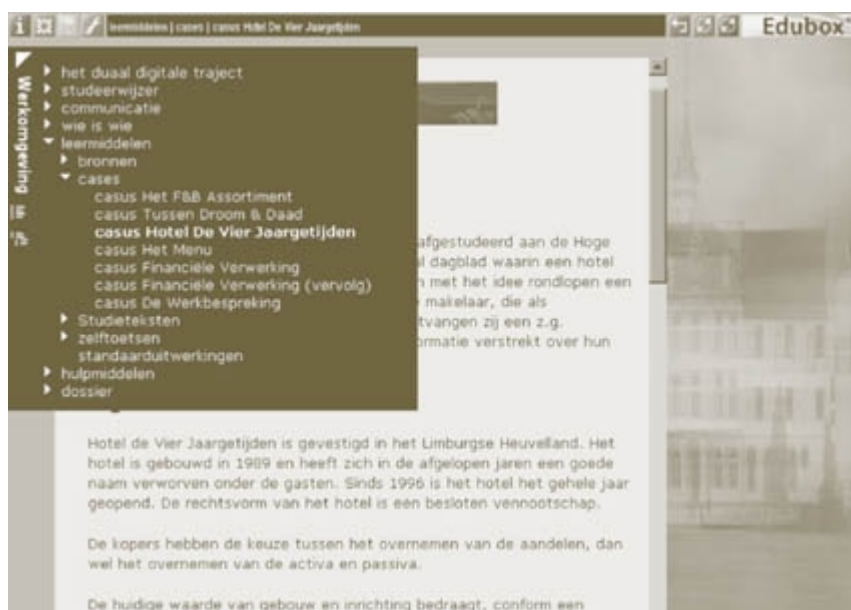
leermiddelen | cases | casus Hotel De Vier Jaargetijden

Edubox

Werkomgeving

het duaal digitale traject
studeerwijzer
communicatie
wie is wie
leermiddelen
bronnen
cases
casus Het F&B Assortiment
casus Tussen Droom & Daad
casus Hotel De Vier Jaargetijden
casus Het Menu
casus Financiële Verwerking
casus Financiële Verwerking (vervolg)
casus De Werkbespreking
Studieteksten
zelftoetsen
standaarduitwerkingen
hulpmiddelen
dossier

afgestudeerd aan de Hoge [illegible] dagblad waarin een hotel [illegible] met het idee rondlopen een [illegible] makelaar, die als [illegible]tvangen zij een z.g. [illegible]ormatie verstrekt over hun

Hotel de Vier Jaargetijden is gevestigd in het Limburgse Heuvelland. Het hotel is gebouwd in 1989 en heeft zich in de afgelopen jaren een goede naam verworven onder de gasten. Sinds 1996 is het hotel het gehele jaar geopend. De rechtsvorm van het hotel is een besloten vennootschap.

De kopers hebben de keuze tussen het overnemen van de aandelen, dan wel het overnemen van de activa en passiva.

De huidige waarde van gebouw en inrichting bedraagt, conform een